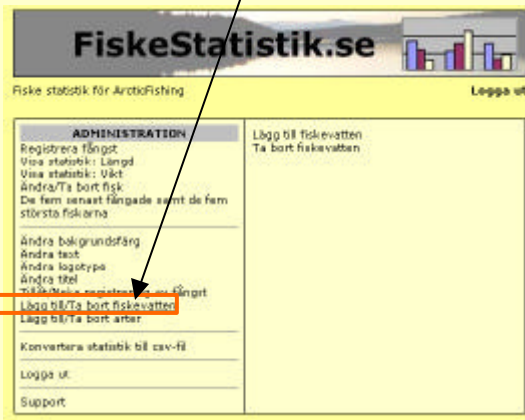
FiskeStatistik.se

Fiske statistik för ArcticFishing

Logga ut

ADMINISTRATION
Registrera fångst
Visa statistik: Längd
Visa statistik: Vikt
Ändra/Ta bort fisk
De fem senast fångade samt de fem största fiskarna

Ändra bakgrundsfärg
Ändra text
Ändra logotype
Ändra titel
Tillåt/Neka registrering av fångst
Lägg till/Ta bort fiskevatten
Lägg till/Ta bort arter

Konvertera statistik till csv-fil

Logga ut

Support

Lägg till fiskevatten
Ta bort fiskevatten